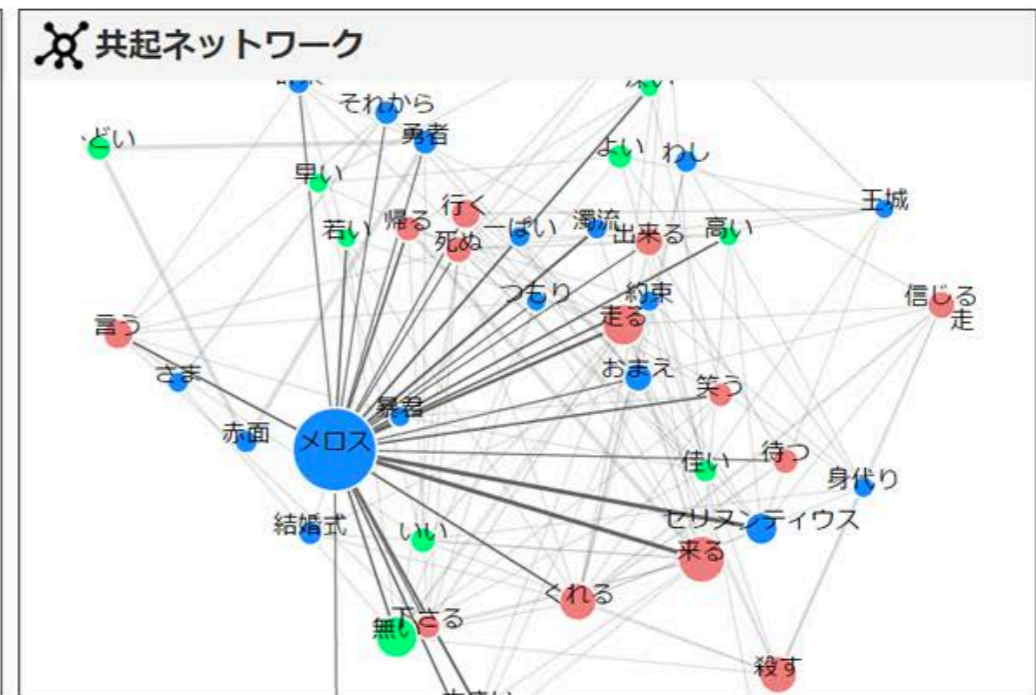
共起ネットワーク

それから
ひどい
勇者
よい
わし
早い
王城
行く
若い
帰る
一ぱい
濁流
出来る
高い
死ぬ
つもり
約束
信じる
走
言う
走る
おまえ
さま
笑う
暴君
赤面
メロス
待つ
佳い
身代り
セリヌンティウス
結婚式
いい
来る
くれる
下さる
無い
殺す